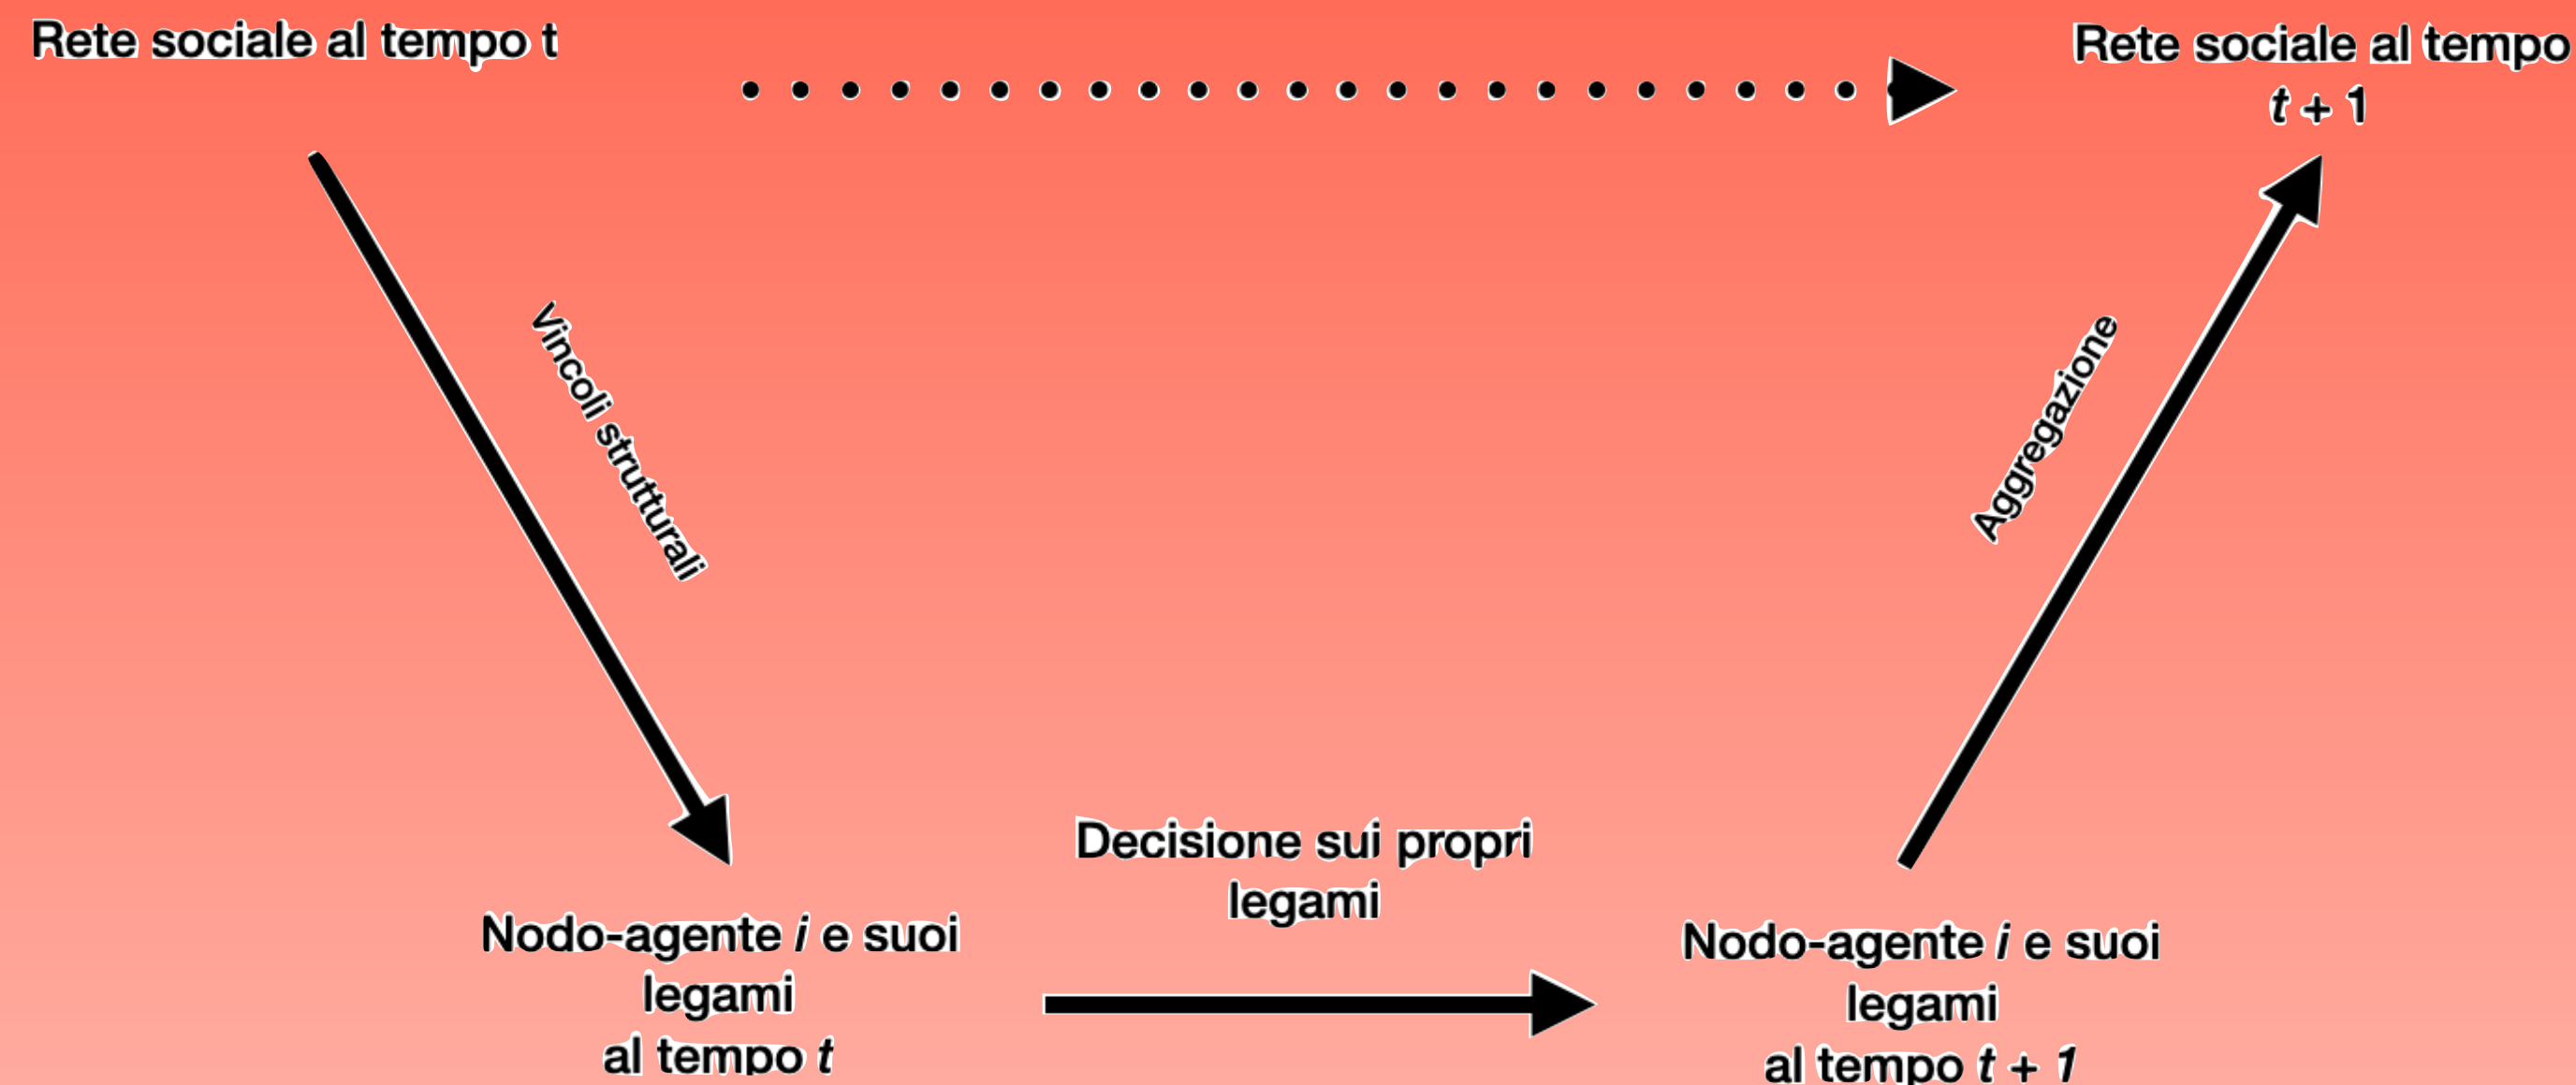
Rete sociale al tempo t

Rete sociale al tempo $t + 1$

Vincoli strutturali

Aggregazione

Decisione sui propri legami

Nodo-agente $i$ e suoi legami al tempo $t$

Nodo-agente $i$ e suoi legami al tempo $t + 1$